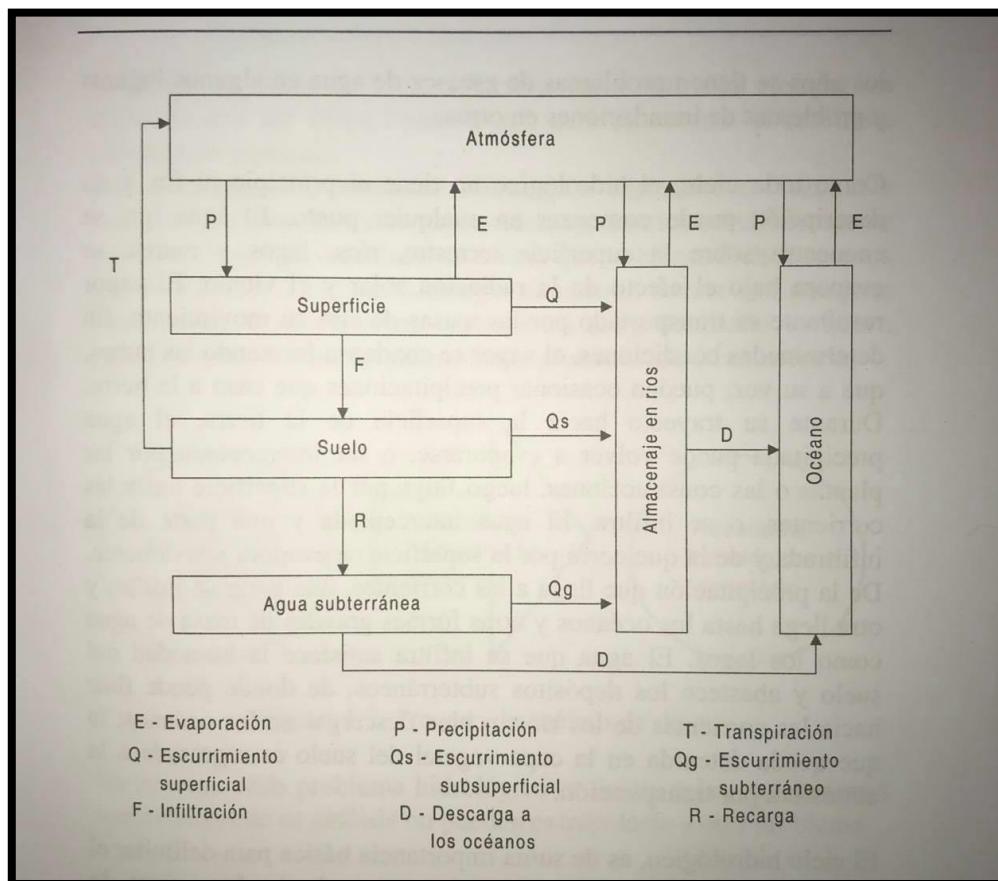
Atmósfera

P

E

P

E

P

E

T

Superficie

Q

F

Suelo

Qs

Almacenaje en ríos

D

Océano

R

Agua subterránea

Qg

D

E - Evaporación
Q - Escurrimiento superficial
F - Infiltración

P - Precipitación
Qs - Escurrimiento subsuperficial
D - Descarga a los océanos

T - Transpiración
Qg - Escurrimiento subterráneo
R - Recarga